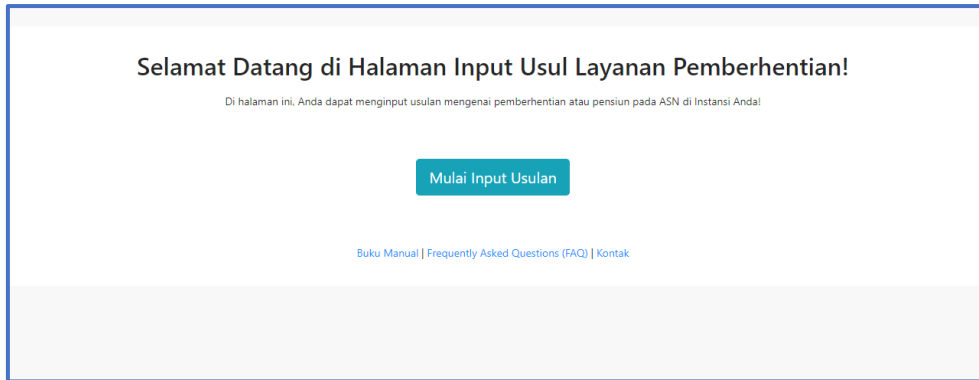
Selamat Datang di Halaman Input Usul Layanan Pemberhentian!

Di halaman ini, Anda dapat menginput usulan mengenai pemberhentian atau pensiun pada ASN di Instansi Anda!

Mulai Input Usulan

Buku Manual | Frequently Asked Questions (FAQ) | Kontak